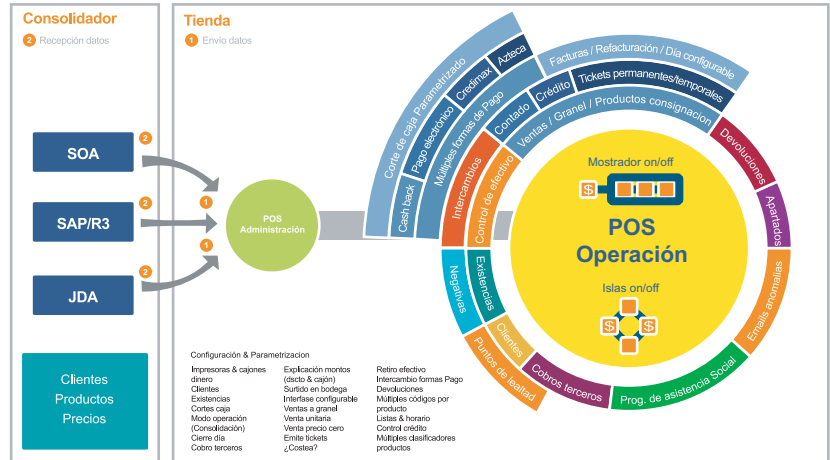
Consolidador

2 Recepción datos

SOA 2

SAP/R3 2

JDA 2

Clientes
Productos
Precios

Tienda

1 Envío datos

1
1
1

POS
Administración

Corte de caja Parametrizado
Pago electrónico
Credimax
Azteca
Cash back
Múltiples formas de Pago
Contado
Crédito
Facturas / Refacturación / Día configurable
Tickets permanentes/temporales
Ventas / Granel / Productos consignacion
Intercambios
Control de efectivo
Devoluciones
Apartados
Emails anomalías
Prog. de asistencia Social
Cobros terceros
Puntos de lealtad
Clientes
Existencias
Negativas

Mostrador on/off
POS
Operación
Islas on/off

Configuración & Parametrizacion

Impresoras & cajones dinero
Clientes
Existencias
Cortes caja
Modo operación (Consolidación)
Cierre día
Cobro terceros

Explicación montos (dscto & cajón)
Surtido en bodega
Interfase configurable
Ventas a granel
Venta unitaria
Venta precio cero
Emite tickets
¿Costea?

Retiro efectivo
Intercambio formas Pago
Devoluciones
Múltiples códigos por producto
Listas & horario
Control crédito
Múltiples clasificadores productos